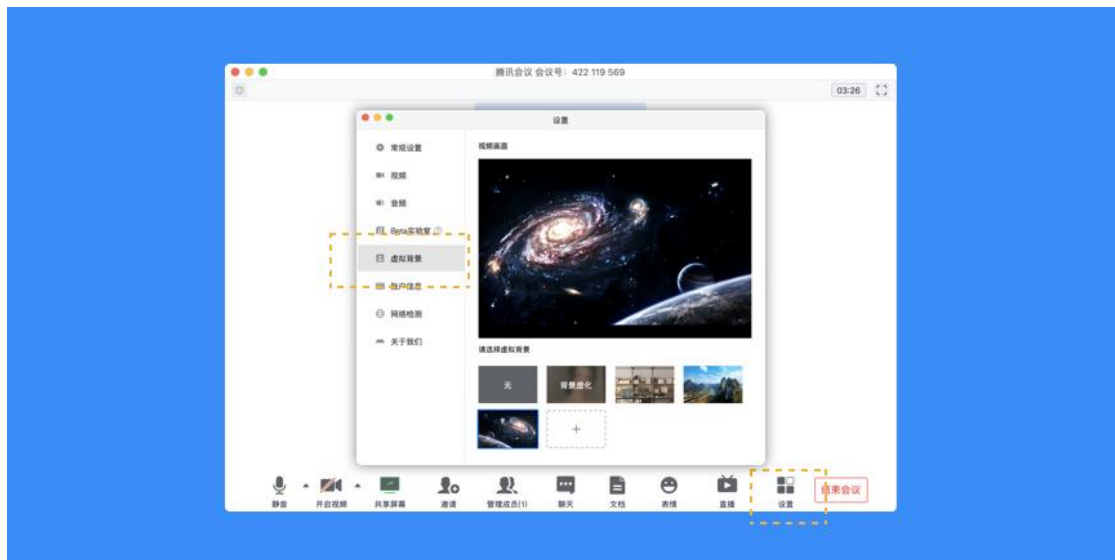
腾讯会议 会议号：422 119 569

03:26

设置

常规设置
视频
音频
Beta实验室
虚拟背景
账户信息
网络检测
关于我们

视频画面

请选择虚拟背景

无
背景虚化
+

静音
开启视频
共享屏幕
邀请
管理成员(1)
聊天
文档
表情
直播
设置
结束会议